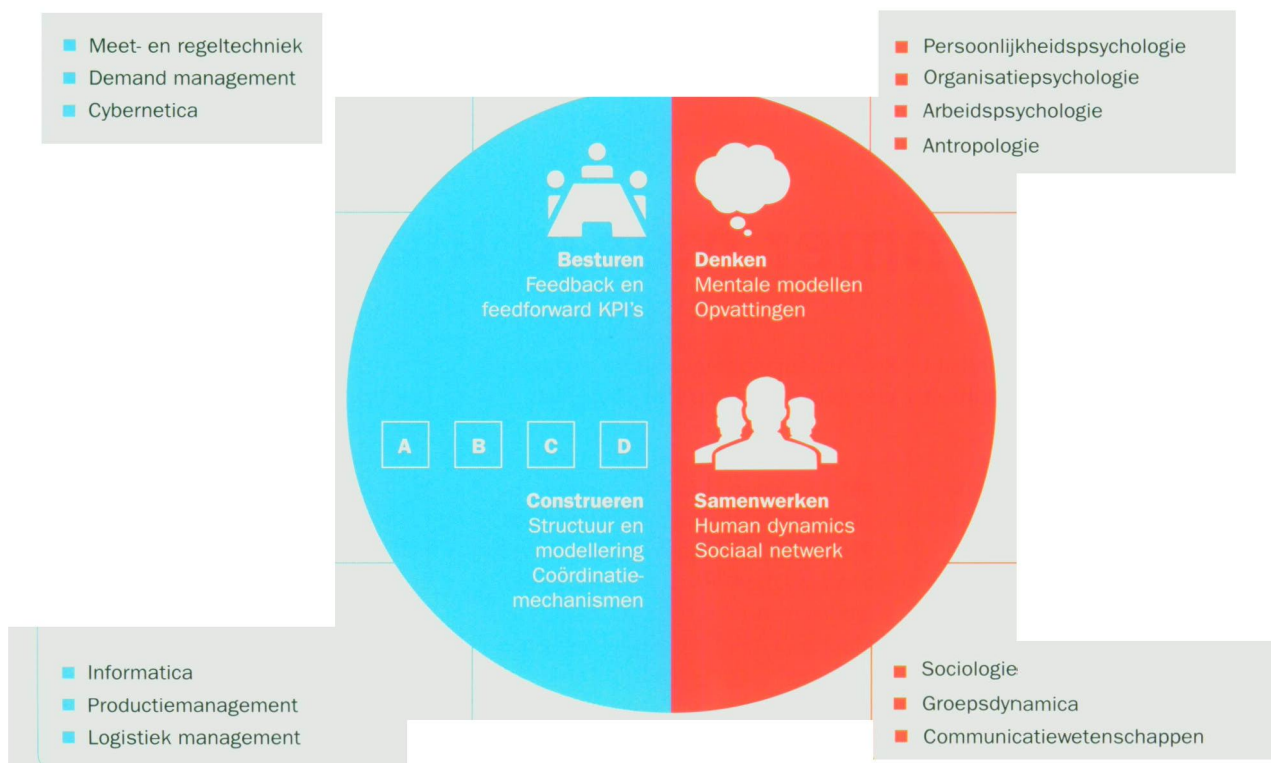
- Meet- en regeltechniek
- Demand management
- Cybernetica

- Persoonlijkheidspsychologie
- Organisatiepsychologie
- Arbeidspsychologie
- Antropologie

**Besturen**
Feedback en feedforward KPI's

**Denken**
Mentale modellen
Opvattingen

A B C D

**Construeren**
Structuur en modellering
Coördinatiemechanismen

**Samenwerken**
Human dynamics
Sociaal netwerk

- Informatica
- Productiemanagement
- Logistiek management

- Sociologie
- Groepsdynamica
- Communicatiewetenschappen